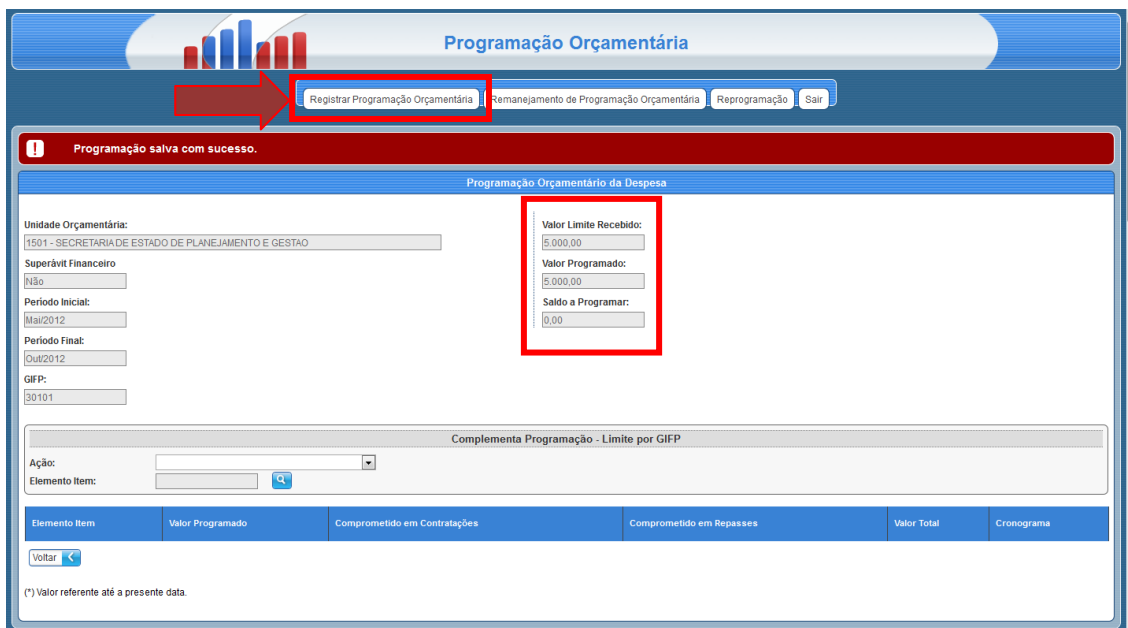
Programação Orçamentária

Registrar Programação Orçamentária | Remanejamento de Programação Orçamentária | Reprogramação | Sair

Programação salva com sucesso.

Programação Orçamentário da Despesa

Unidade Orçamentária:
1501 - SECRETARIA DE ESTADO DE PLANEJAMENTO E GESTAO
Superávit Financeiro
Não
Período Inicial:
Mai/2012
Período Final:
Out/2012
GIFP:
30101

Valor Limite Recebido:
5.000,00
Valor Programado:
5.000,00
Saldo a Programar:
0,00

Complementa Programação - Limite por GIFP

Ação:
Elemento Item:

| Elemento Item | Valor Programado | Comprometido em Contratações | Comprometido em Repasses | Valor Total | Cronograma |
|---|---|---|---|---|---|

Voltar

(*) Valor referente até a presente data.